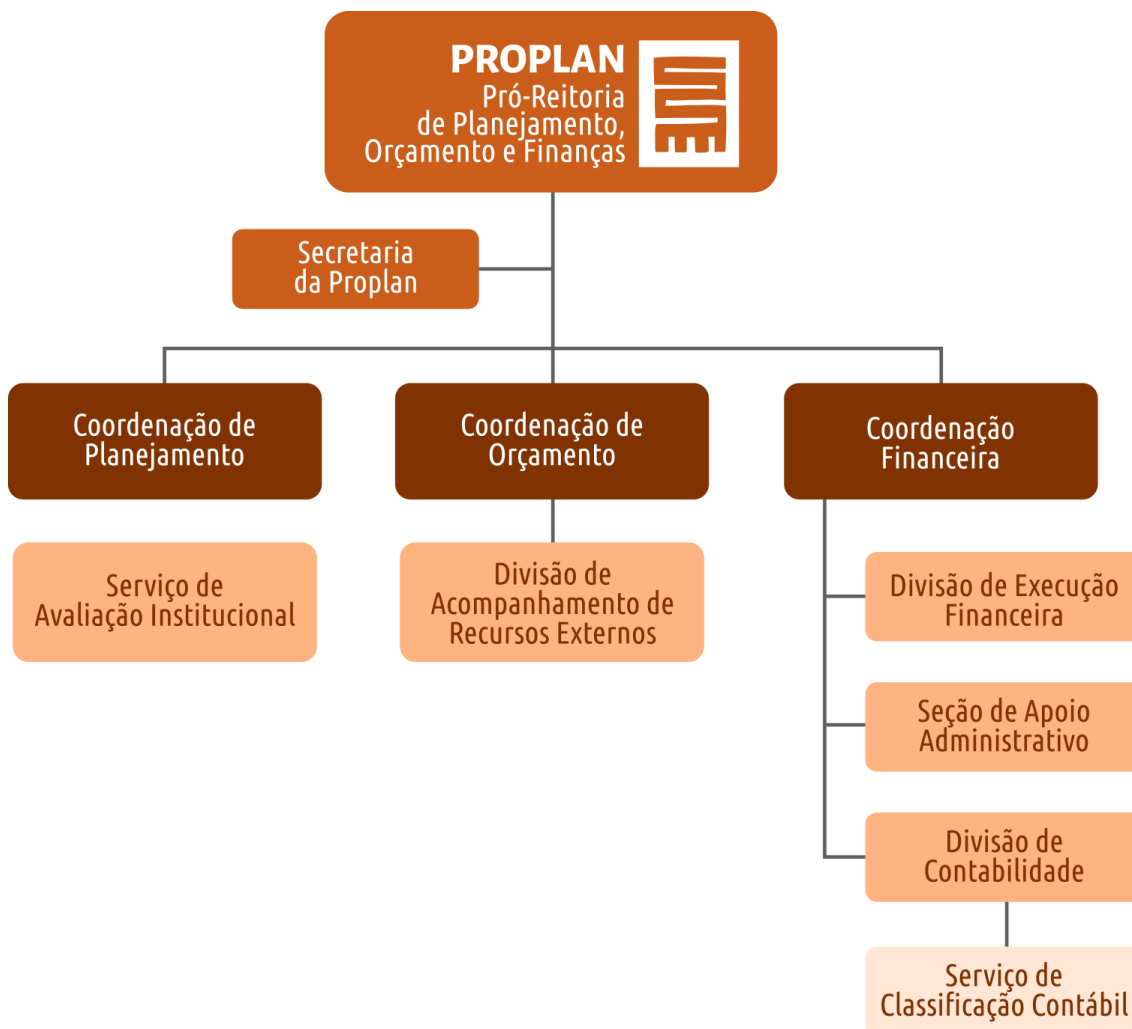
PROPLAN
Pró-Reitoria de Planejamento, Orçamento e Finanças

Secretaria da Proplan

Coordenação de Planejamento

Coordenação de Orçamento

Coordenação Financeira

Serviço de Avaliação Institucional

Divisão de Acompanhamento de Recursos Externos

Divisão de Execução Financeira

Seção de Apoio Administrativo

Divisão de Contabilidade

Serviço de Classificação Contábil